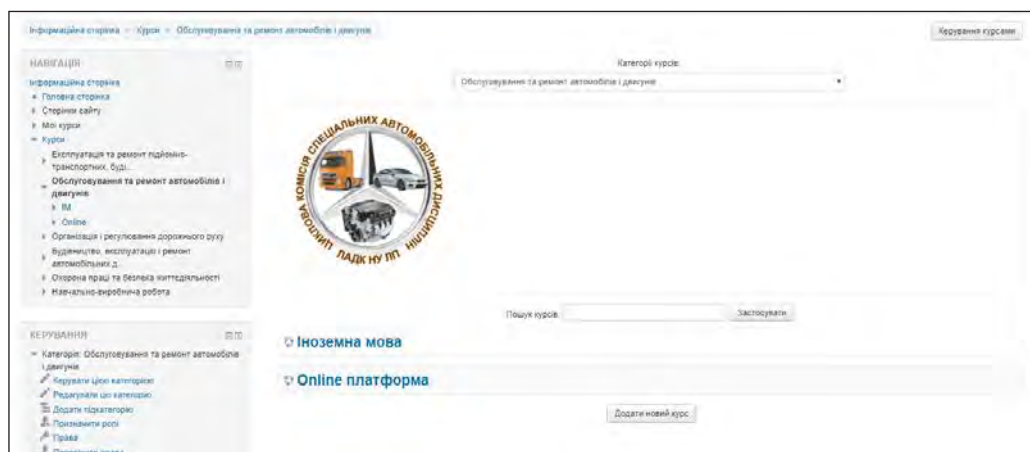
Інформаційна сторінка » Курси » Обслуговування та ремонт автомобілів і двигунів

Керування курсами

НАВІГАЦІЯ

Інформаційна сторінка
Головна сторінка
Сторінки сайту
Мої курси
Курси
Експлуатація та ремонт підйомно-транспортних, буд...
Обслуговування та ремонт автомобілів і двигунів
ІМ
Online
Організація і регулювання дорожнього руху
Будівництво, експлуатація і ремонт автомобільних д...
Охорона праці та безпека життєдіяльності
Навчально-виробнича робота

КЕРУВАННЯ

Категорія: Обслуговування та ремонт автомобілів і двигунів
Керувати цією категорією
Редагувати цю категорію
Додати підкатегорію
Призначити ролі
Права
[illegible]

Категорії курсів:
Обслуговування та ремонт автомобілів і двигунів

ЦИКЛОВА КОМІСІЯ СПЕЦІАЛЬНИХ АВТОМОБІЛЬНИХ ДИСЦИПЛІН
ПАДК НУ ЛП

Пошук курсів: Застосувати

Іноземна мова

Online платформа

Додати новий курс